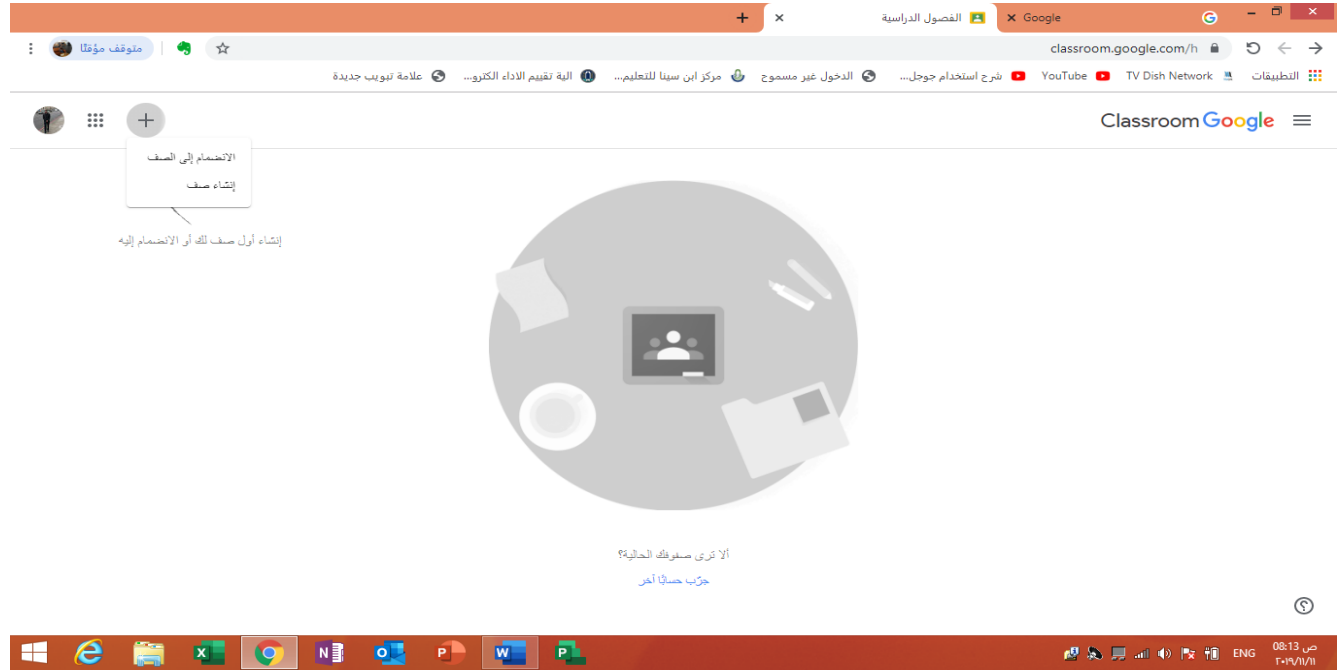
Google
الفصول الدراسية
classroom.google.com/h
متوقف مؤقتًا
التطبيقات
TV Dish Network
YouTube
شرح استخدام جوجل...
الدخول غير مسموح
مركز ابن سينا للتعليم...
الية تقييم الاداء الكترو...
علامة تبويب جديدة
Google Classroom
الانضمام إلى الصف
إنشاء صف
إنشاء أول صف لك أو الانضمام إليه
ألا ترى صفوفك الحالية؟
جرّب حسابًا آخر
ENG
08:13 ص
٢٠١٩/١١/١١